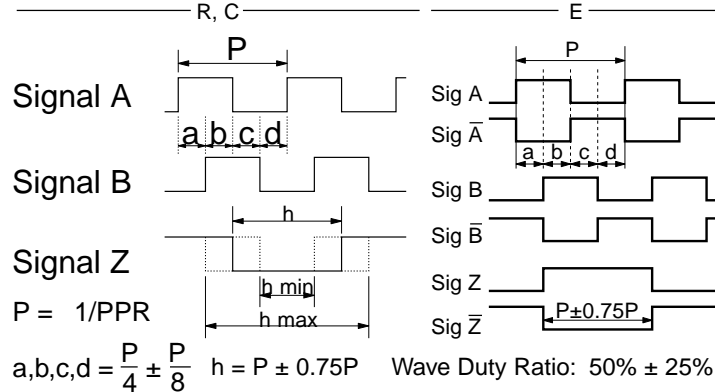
R, C

E

P

Signal A

a b c d

Signal B

h

Signal Z

h min

P = 1/PPR

h max

P

Sig A

Sig $\overline{A}$

a b c d

Sig B

Sig $\overline{B}$

Sig Z

Sig $\overline{Z}$

P±0.75P

a,b,c,d = $\frac{P}{4} \pm \frac{P}{8}$ h = P ± 0.75P Wave Duty Ratio: 50% ± 25%